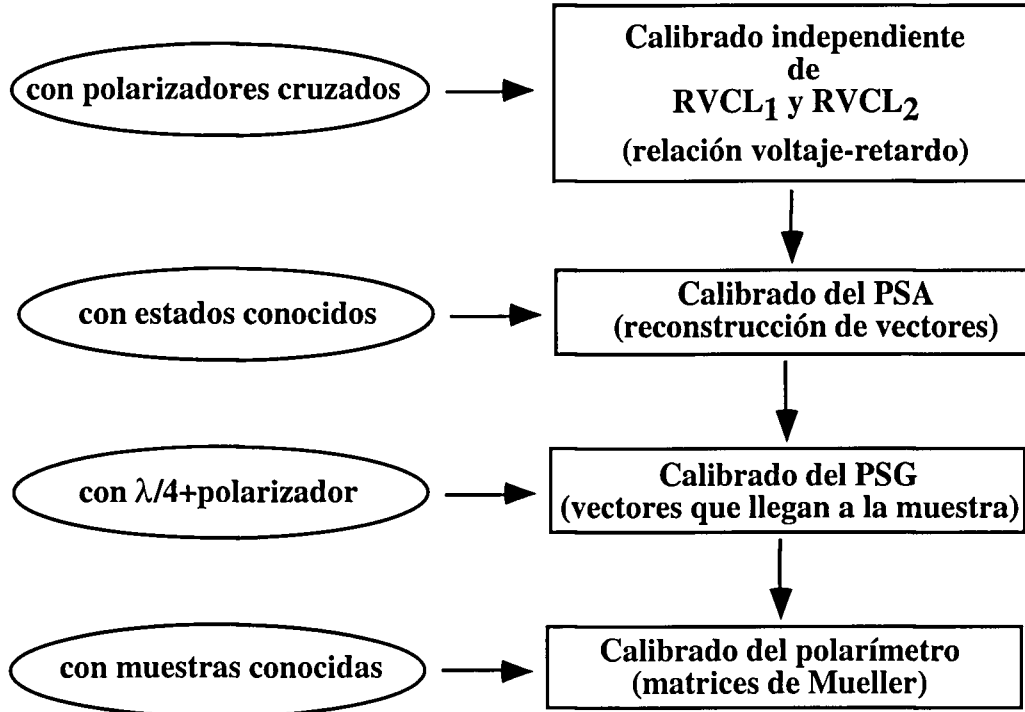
con polarizadores cruzados

Calibrado independiente de $RVCL_1$ y $RVCL_2$ (relación voltaje-retardo)

con estados conocidos

Calibrado del PSA (reconstrucción de vectores)

con $\lambda/4$+polarizador

Calibrado del PSG (vectores que llegan a la muestra)

con muestras conocidas

Calibrado del polarímetro (matrices de Mueller)